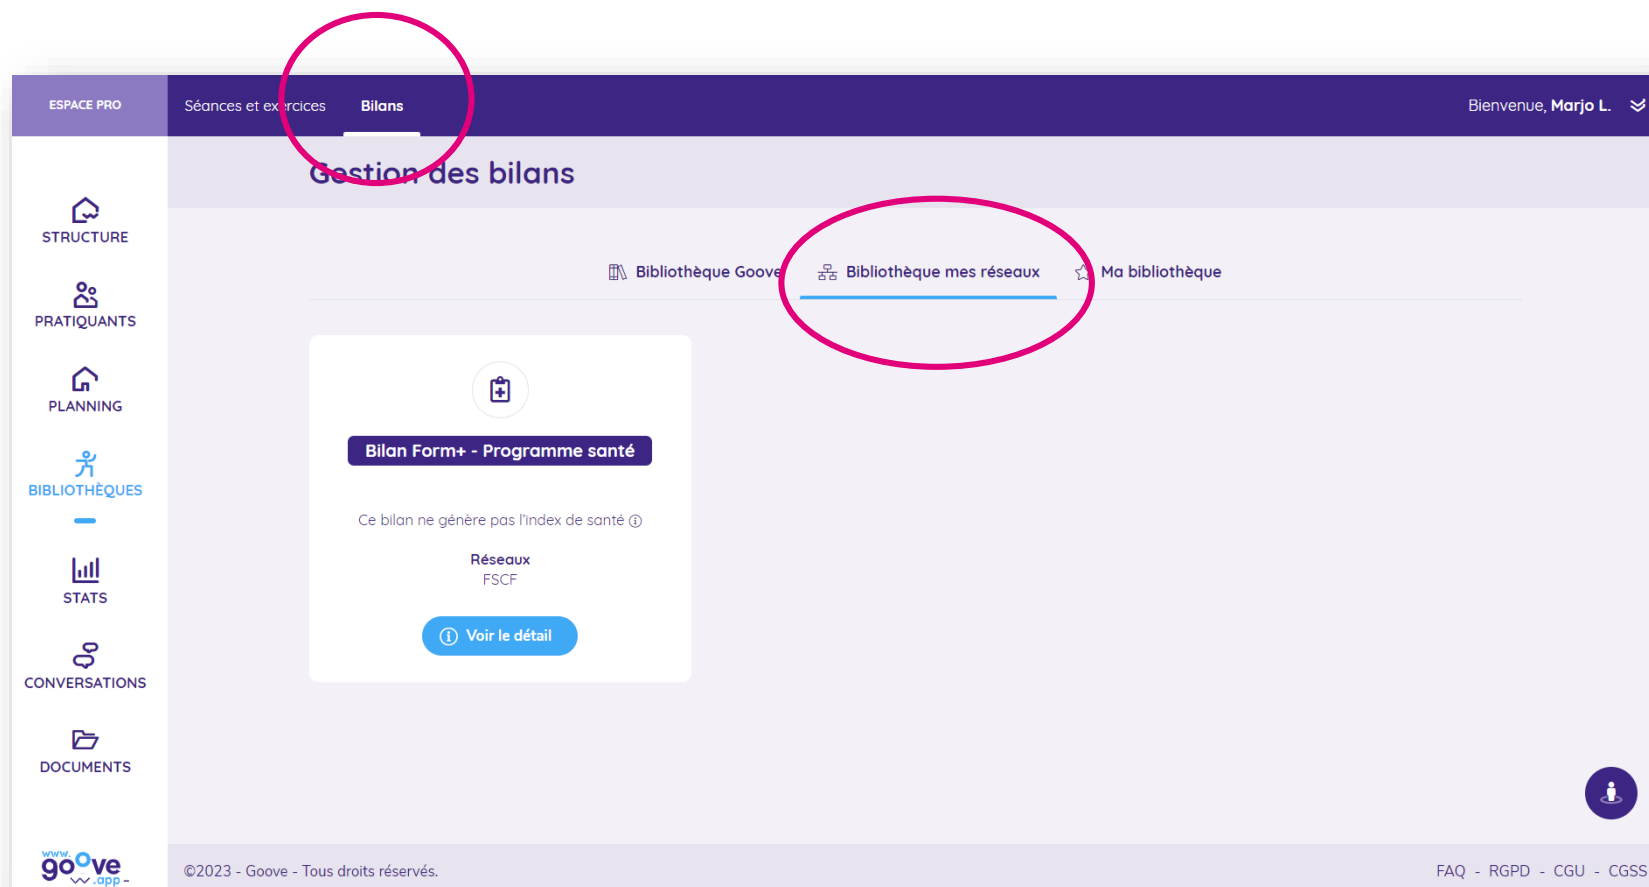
ESPACE PRO

Séances et ex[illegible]rcices Bilans

Bienvenue, Marjo L.

STRUCTURE

PRATIQUANTS

PLANNING

BIBLIOTHÈQUES

STATS

CONVERSATIONS

DOCUMENTS

Gestion des bilans

Bibliothèque Goove

Bibliothèque mes réseaux

Ma bibliothèque

Bilan Form+ - Programme santé

Ce bilan ne génère pas l'index de santé

Réseaux
FSCF

Voir le détail

www.goove.app

©2023 - Goove - Tous droits réservés.

FAQ - RGPD - CGU - CGSS